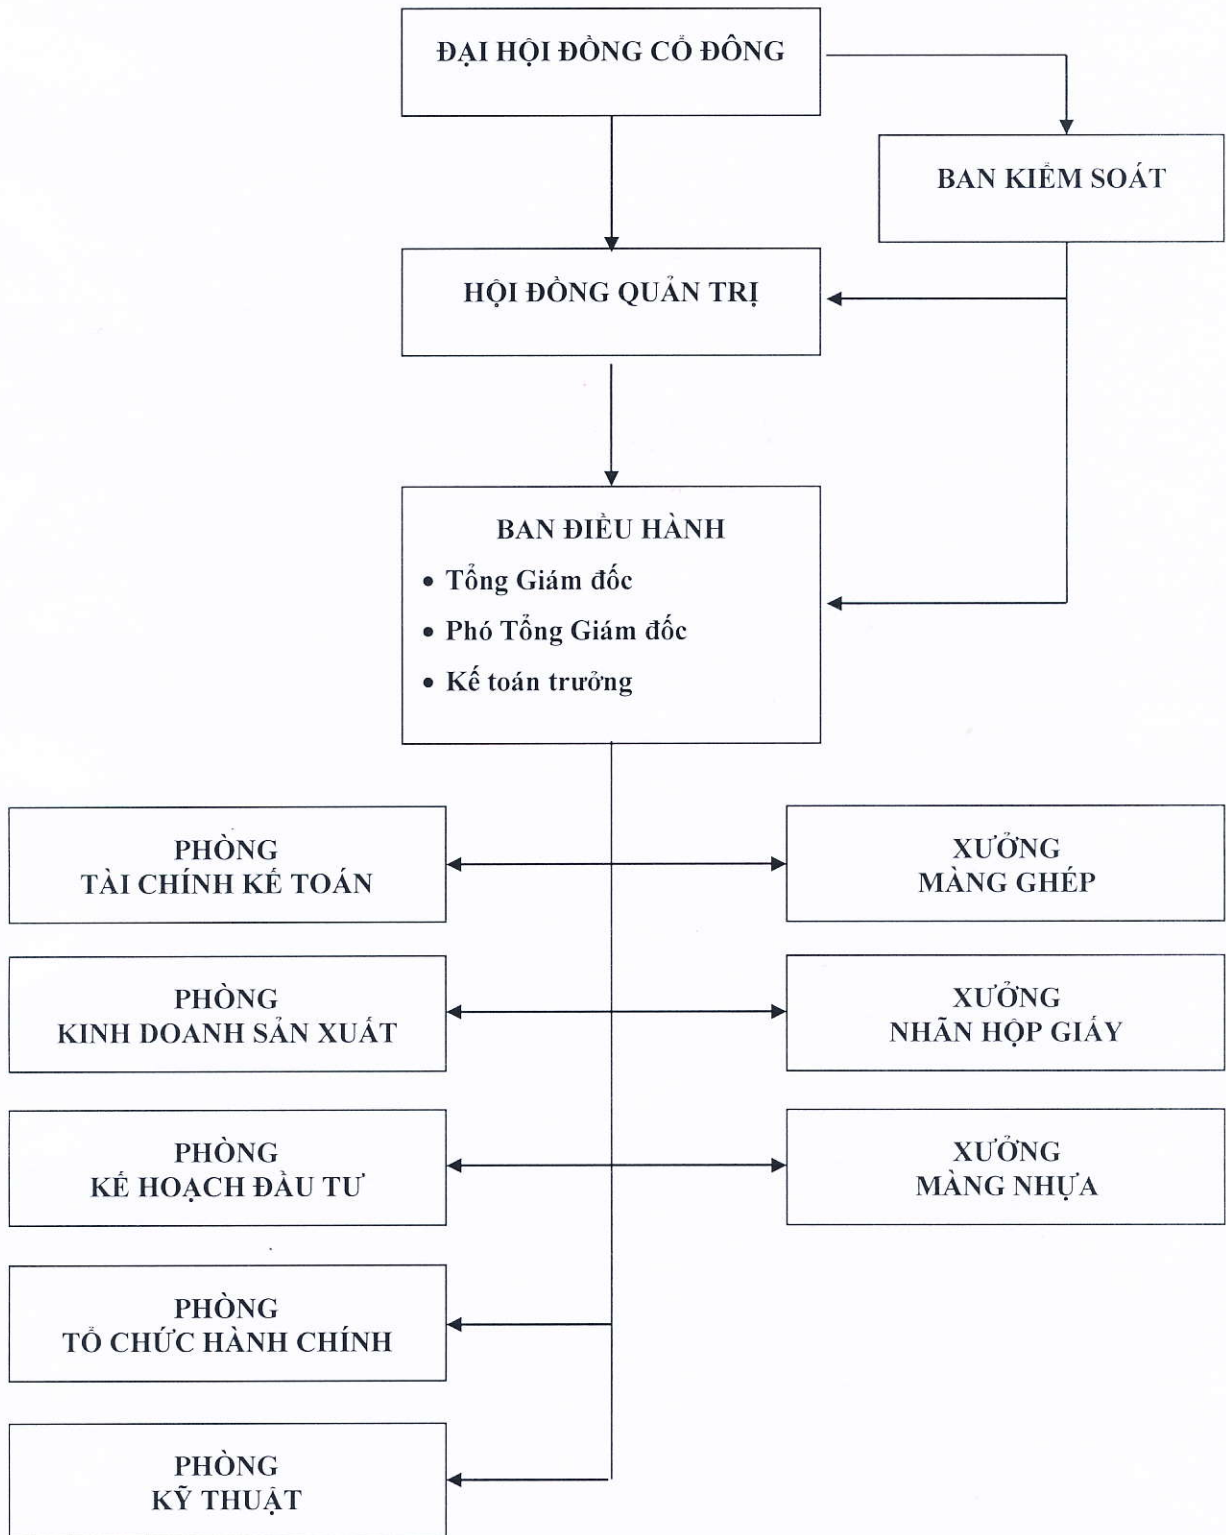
ĐẠI HỘI ĐỒNG CỔ ĐÔNG

BAN KIỂM SOÁT

HỘI ĐỒNG QUẢN TRỊ

BAN ĐIỀU HÀNH
• Tổng Giám đốc
• Phó Tổng Giám đốc
• Kế toán trưởng

PHÒNG
TÀI CHÍNH KẾ TOÁN

XƯỞNG
MÀNG GHÉP

PHÒNG
KINH DOANH SẢN XUẤT

XƯỞNG
NHÃN HỘP GIẤY

PHÒNG
KẾ HOẠCH ĐẦU TƯ

XƯỞNG
MÀNG NHỰA

PHÒNG
TỔ CHỨC HÀNH CHÍNH

PHÒNG
KỸ THUẬT